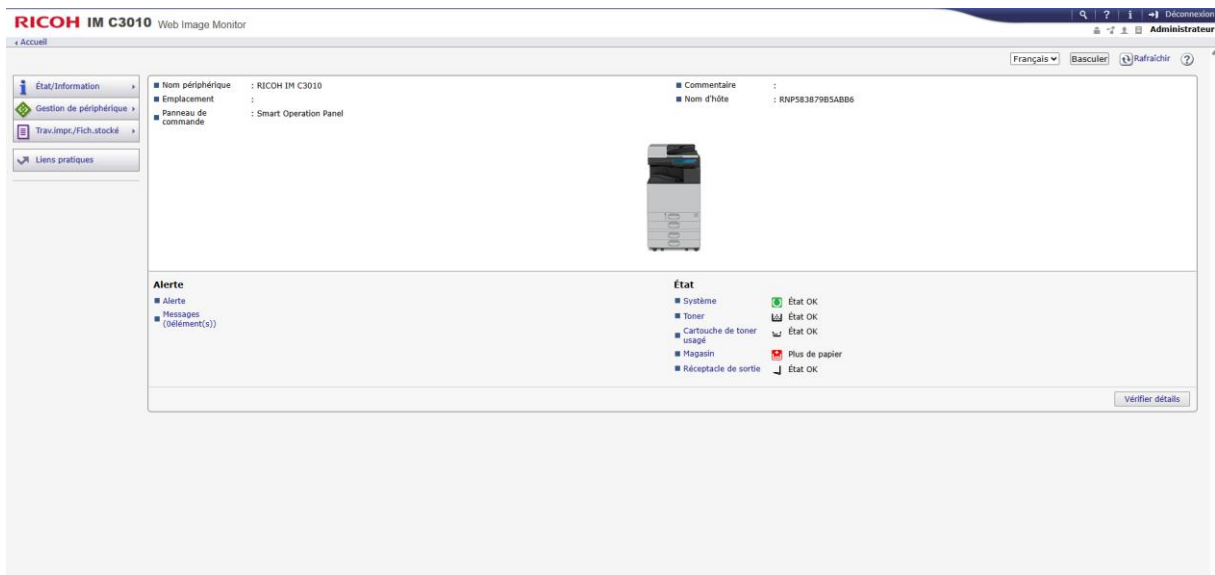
RICOH IM C3010 Web Image Monitor

Déconnexion
Administrateur

‹ Accueil

Français Basculer Rafraîchir

État/Information
Gestion de périphérique
Trav.impr./Fich.stocké
Liens pratiques

Nom périphérique : RICOH IM C3010
Emplacement :
Panneau de commande : Smart Operation Panel
Commentaire :
Nom d'hôte : RNP583879B5ABB6

Alerte
Alerte
Messages (0élément(s))

État
Système État OK
Toner État OK
Cartouche de toner usagé État OK
Magasin Plus de papier
Réceptacle de sortie État OK

Vérifier détails